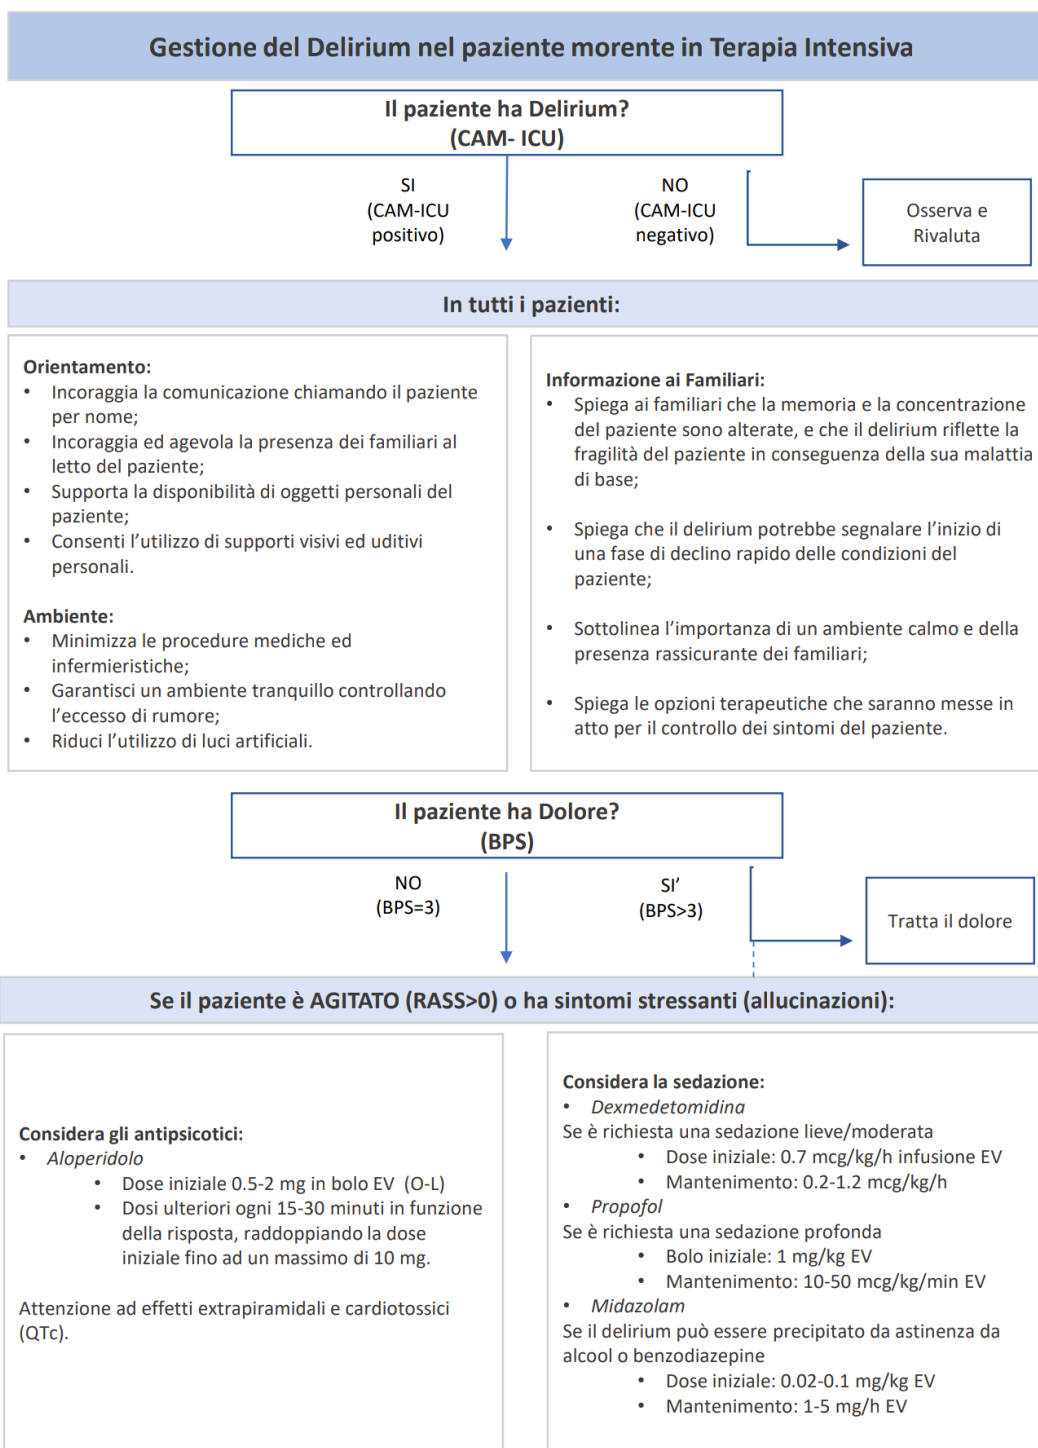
Gestione del Delirium nel paziente morente in Terapia Intensiva

Il paziente ha Delirium?
(CAM- ICU)

SI
(CAM-ICU
positivo)

NO
(CAM-ICU
negativo)

Osserva e Rivaluta

In tutti i pazienti:

Orientamento:
- Incoraggia la comunicazione chiamando il paziente per nome;
- Incoraggia ed agevola la presenza dei familiari al letto del paziente;
- Supporta la disponibilità di oggetti personali del paziente;
- Consenti l'utilizzo di supporti visivi ed uditivi personali.

Ambiente:
- Minimizza le procedure mediche ed infermieristiche;
- Garantisci un ambiente tranquillo controllando l'eccesso di rumore;
- Riduci l'utilizzo di luci artificiali.

Informazione ai Familiari:
- Spiega ai familiari che la memoria e la concentrazione del paziente sono alterate, e che il delirium riflette la fragilità del paziente in conseguenza della sua malattia di base;
- Spiega che il delirium potrebbe segnalare l'inizio di una fase di declino rapido delle condizioni del paziente;
- Sottolinea l'importanza di un ambiente calmo e della presenza rassicurante dei familiari;
- Spiega le opzioni terapeutiche che saranno messe in atto per il controllo dei sintomi del paziente.

Il paziente ha Dolore?
(BPS)

NO
(BPS=3)

SI'
(BPS>3)

Tratta il dolore

Se il paziente è AGITATO (RASS>0) o ha sintomi stressanti (allucinazioni):

Considera gli antipsicotici:
- Aloperidolo
  - Dose iniziale 0.5-2 mg in bolo EV (O-L)
  - Dosi ulteriori ogni 15-30 minuti in funzione della risposta, raddoppiando la dose iniziale fino ad un massimo di 10 mg.

Attenzione ad effetti extrapiramidali e cardiotossici (QTc).

Considera la sedazione:
- Dexmedetomidina
Se è richiesta una sedazione lieve/moderata
  - Dose iniziale: 0.7 mcg/kg/h infusione EV
  - Mantenimento: 0.2-1.2 mcg/kg/h
- Propofol
Se è richiesta una sedazione profonda
  - Bolo iniziale: 1 mg/kg EV
  - Mantenimento: 10-50 mcg/kg/min EV
- Midazolam
Se il delirium può essere precipitato da astinenza da alcool o benzodiazepine
  - Dose iniziale: 0.02-0.1 mg/kg EV
  - Mantenimento: 1-5 mg/h EV